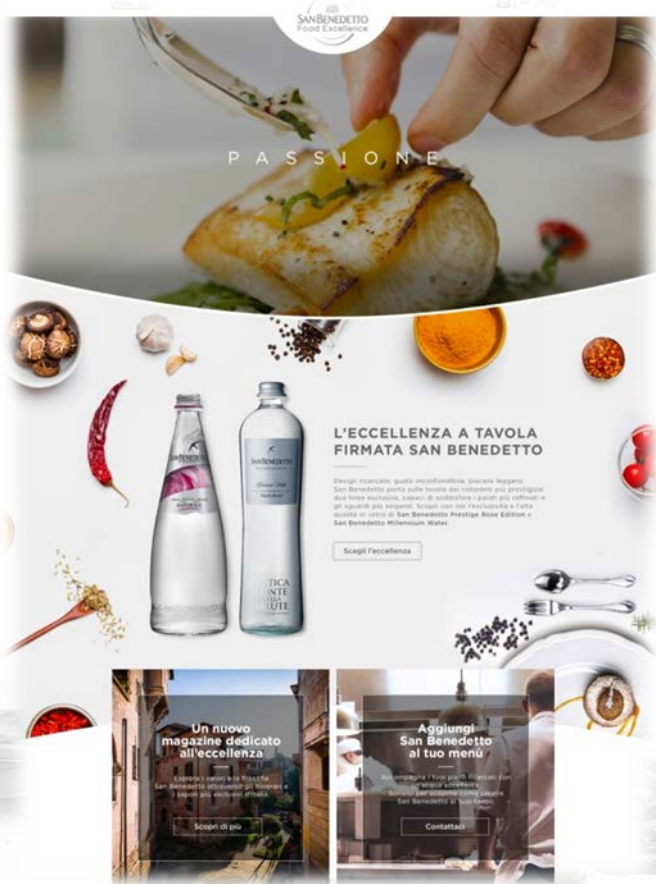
SANBENEDETTO
Food Excellence

PASSIONE

L'ECCELLENZA A TAVOLA FIRMATA SAN BENEDETTO

Design ricercato, gusto inconfondibile, purezza leggera: San Benedetto punta sulle tavole dei ristoranti più prestigiosi due linee esclusive, capaci di soddisfare i palati più raffinati e gli sguardi più esigenti. Scopri con noi l'esclusività e l'alta qualità in vetro di San Benedetto Prestige Rose Edition e San Benedetto Millennium Water.

Scegli l'eccellenza

SANBENEDETTO
NATURALE

SANBENEDETTO
Naturale
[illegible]TICA
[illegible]NTE
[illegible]LA
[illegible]UTE

Un nuovo magazine dedicato all'eccellenza

Esplora i valori e la filosofia San Benedetto attraverso gli itinerari e i sapori più esclusivi d'Italia.

Scopri di più

Aggiungi San Benedetto al tuo menù

Accompagna i tuoi piatti migliori con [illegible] Scopri come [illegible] San Benedetto al tuo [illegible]

Contattaci